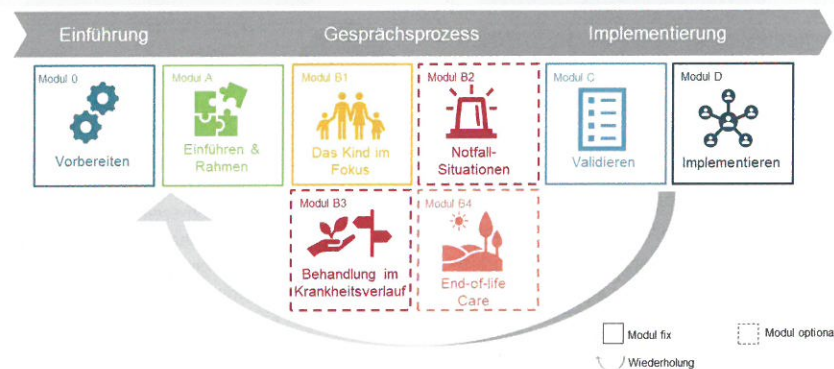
Einführung

Gesprächsprozess

Implementierung

Modul 0
Vorbereiten

Modul A
Einführen & Rahmen

Modul B1
Das Kind im Fokus

Modul B2
Notfall-Situationen

Modul C
Validieren

Modul D
Implementieren

Modul B3
Behandlung im Krankheitsverlauf

Modul B4
End-of-life Care

Modul fix

Modul optiona

Wiederholung